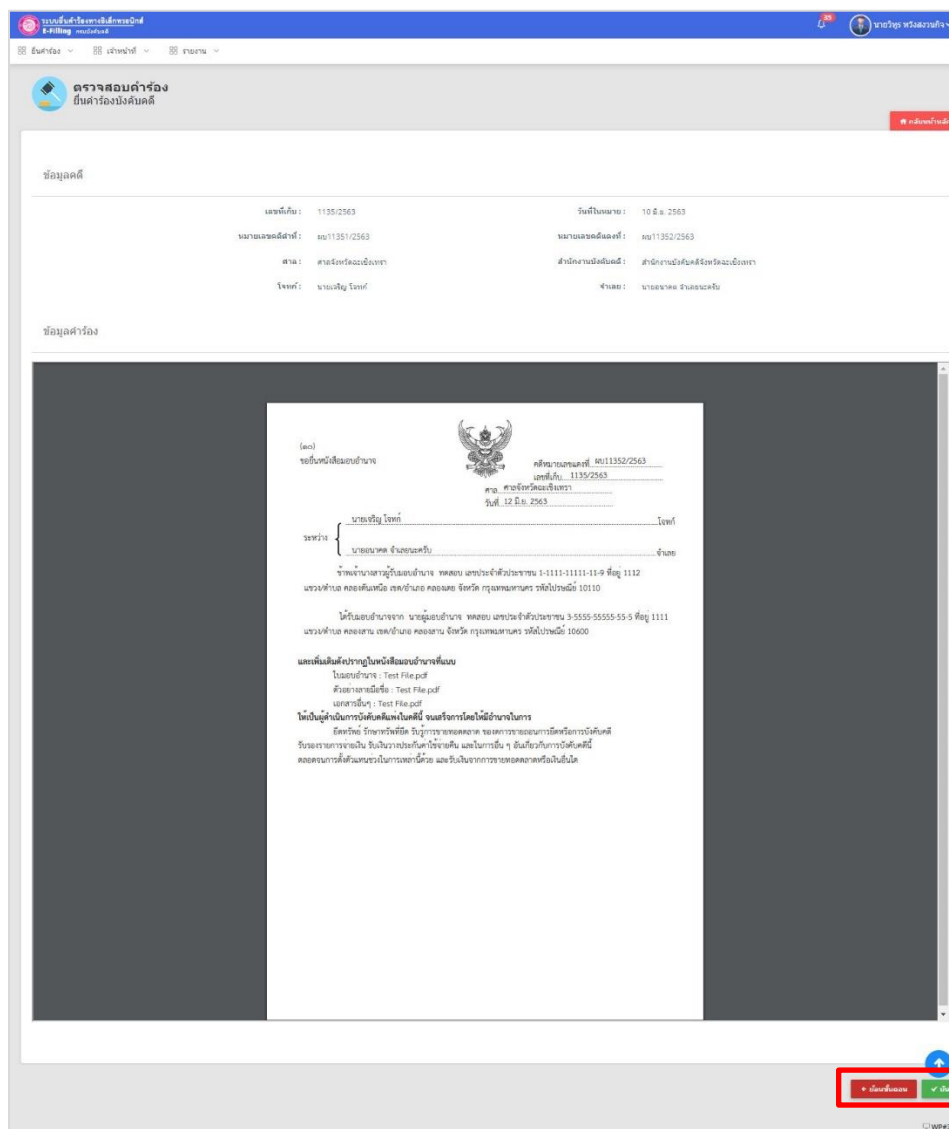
ระบบยื่นคำร้องทางอิเล็กทรอนิกส์
E-Filing กรมบังคับคดี

85

นายวิทูร หวังสงวนกิจ

ยื่นคำร้อง เจ้าหน้าที่ รายงาน

ตรวจสอบคำร้อง
ยื่นคำร้องบังคับคดี

กลับหน้าหลัก

ข้อมูลคดี

เลขที่รับ : 1135/2563

วันที่ในหมาย : 10 มี.ย. 2563

หมายเลขคดีดำที่ : ผบ11351/2563

หมายเลขคดีแดงที่ : ผบ11352/2563

ศาล : ศาลจังหวัดฉะเชิงเทรา

สำนักงานบังคับคดี : สำนักงานบังคับคดีจังหวัดฉะเชิงเทรา

โจทก์ : นายเจริญ โจทก์

จำเลย : นายอนาคต จำเลยนะครับ

ข้อมูลคำร้อง

(๑๐)
ขอยื่นหนังสือมอบอำนาจ

คดีหมายเลขแดงที่ ผบ11352/2563
เลขที่รับ 1135/2563
ศาล ศาลจังหวัดฉะเชิงเทรา
วันที่ 12 มิ.ย. 2563

นายเจริญ โจทก์ โจทก์
ระหว่าง
นายอนาคต จำเลยนะครับ จำเลย

ข้าพเจ้านางสาวผู้รับมอบอำนาจ ทดสอบ เลขประจำตัวประชาชน 1-1111-11111-11-9 ที่อยู่ 1112 แขวง/ตำบล คลองตันเหนือ เขต/อำเภอ คลองเตย จังหวัด กรุงเทพมหานคร รหัสไปรษณีย์ 10110

ได้รับมอบอำนาจจาก นายผู้มอบอำนาจ ทดสอบ เลขประจำตัวประชาชน 3-5555-55555-55-5 ที่อยู่ 1111 แขวง/ตำบล คลองสาน เขต/อำเภอ คลองสาน จังหวัด กรุงเทพมหานคร รหัสไปรษณีย์ 10600

และเพิ่มเติมดังปรากฏในหนังสือมอบอำนาจที่แนบ
ใบมอบอำนาจ : Test File.pdf
ตัวอย่างลายมือชื่อ : Test File.pdf
เอกสารอื่นๆ : Test File.pdf
ให้เป็นผู้ดำเนินการบังคับคดีแพ่งในคดีนี้ จนเสร็จการโดยให้อำนาจในการ
ยึดทรัพย์ รักษาทรัพย์ยึด รับรู้การขายทอดตลาด ขอเลื่อนการขายขอถอนการยึดหรือการบังคับคดี รับรองรายการขายเงิน รับเงินวางประกันค่าใช้จ่ายคืน และในการอื่น ๆ อันเกี่ยวกับการบังคับคดีนี้ ตลอดจนการตั้งตัวแทนช่วงในการเหล่านี้ด้วย และรับเงินจากการขายทอดตลาดหรือเงินอื่นใด

ย้อนขั้นตอน
ยืน